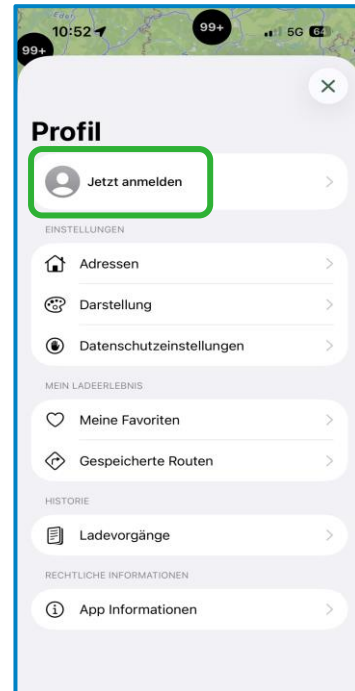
10:52
99+
99+
5G 64

Profil

Jetzt anmelden

EINSTELLUNGEN

Adressen

Darstellung

Datenschutzeinstellungen

MEIN LADEERLEBNIS

Meine Favoriten

Gespeicherte Routen

HISTORIE

Ladevorgänge

RECHTLICHE INFORMATIONEN

App Informationen